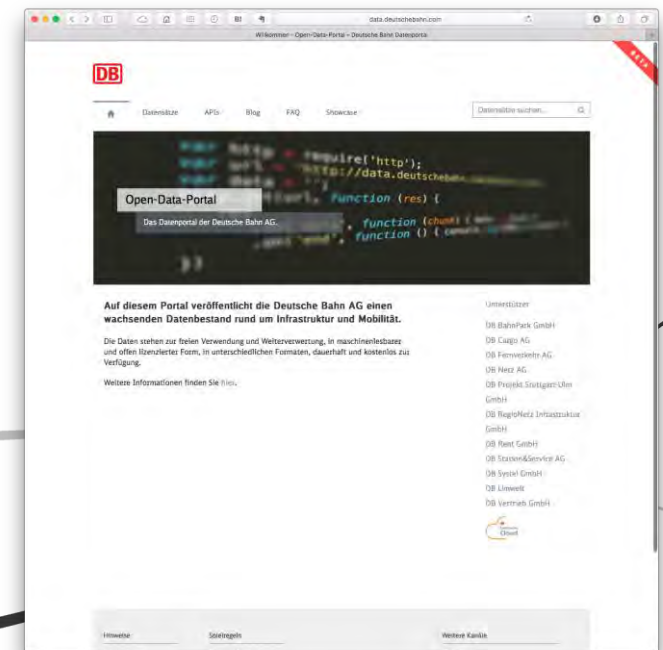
data.deutschebahn.com

Willkommen - Open-Data-Portal - Deutsche Bahn Datenportal

BETA

DB

Datensätze APIs Blog FAQ Showcase

Datensätze suchen...

require('http');
'http://data.deutschebahn.
function (res) {
function (chunk) {
function () {

Open-Data-Portal

Das Datenportal der Deutsche Bahn AG.

Auf diesem Portal veröffentlicht die Deutsche Bahn AG einen wachsenden Datenbestand rund um Infrastruktur und Mobilität.

Die Daten stehen zur freien Verwendung und Weiterverwertung, in maschinenlesbarer und offen lizenzierter Form, in unterschiedlichen Formaten, dauerhaft und kostenlos zur Verfügung.

Weitere Informationen finden Sie hier.

Unterstützer

DB BahnPark GmbH

DB Cargo AG

DB Fernverkehr AG

DB Netz AG

DB Projekt Stuttgart-Ulm GmbH

DB RegioNetz Infrastruktur GmbH

DB Rent GmbH

DB Station&Service AG

DB Systel GmbH

DB Umwelt

DB Vertrieb GmbH

Hinweise

Spielregeln

Weitere Kanäle